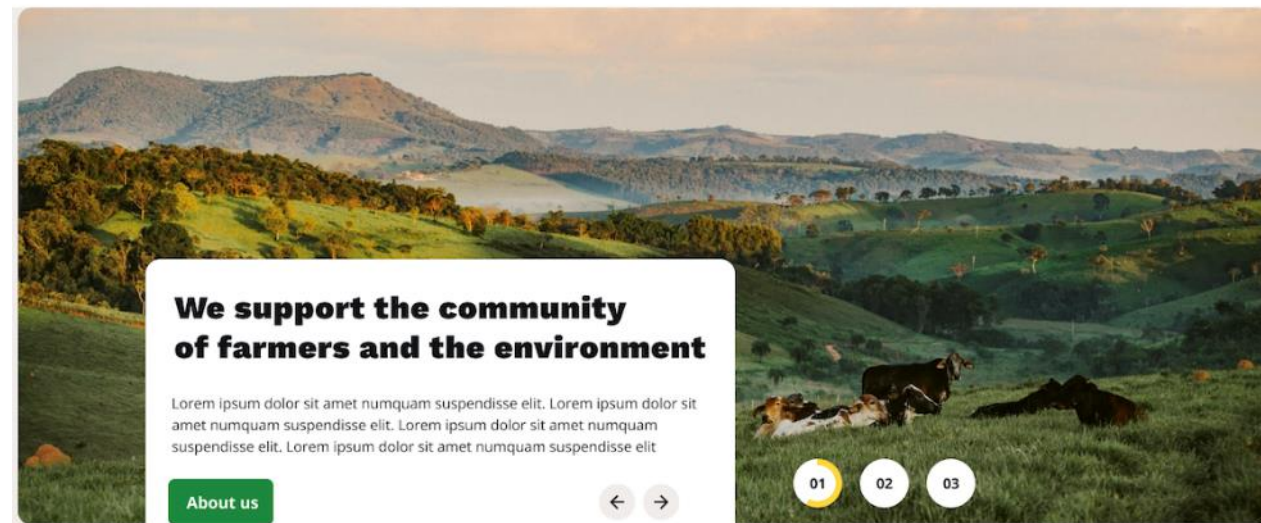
We support the community of farmers and the environment

Lorem ipsum dolor sit amet numquam suspendisse elit. Lorem ipsum dolor sit amet numquam suspendisse elit. Lorem ipsum dolor sit amet numquam suspendisse elit. Lorem ipsum dolor sit amet numquam suspendisse elit

About us

←

→

01

02

03